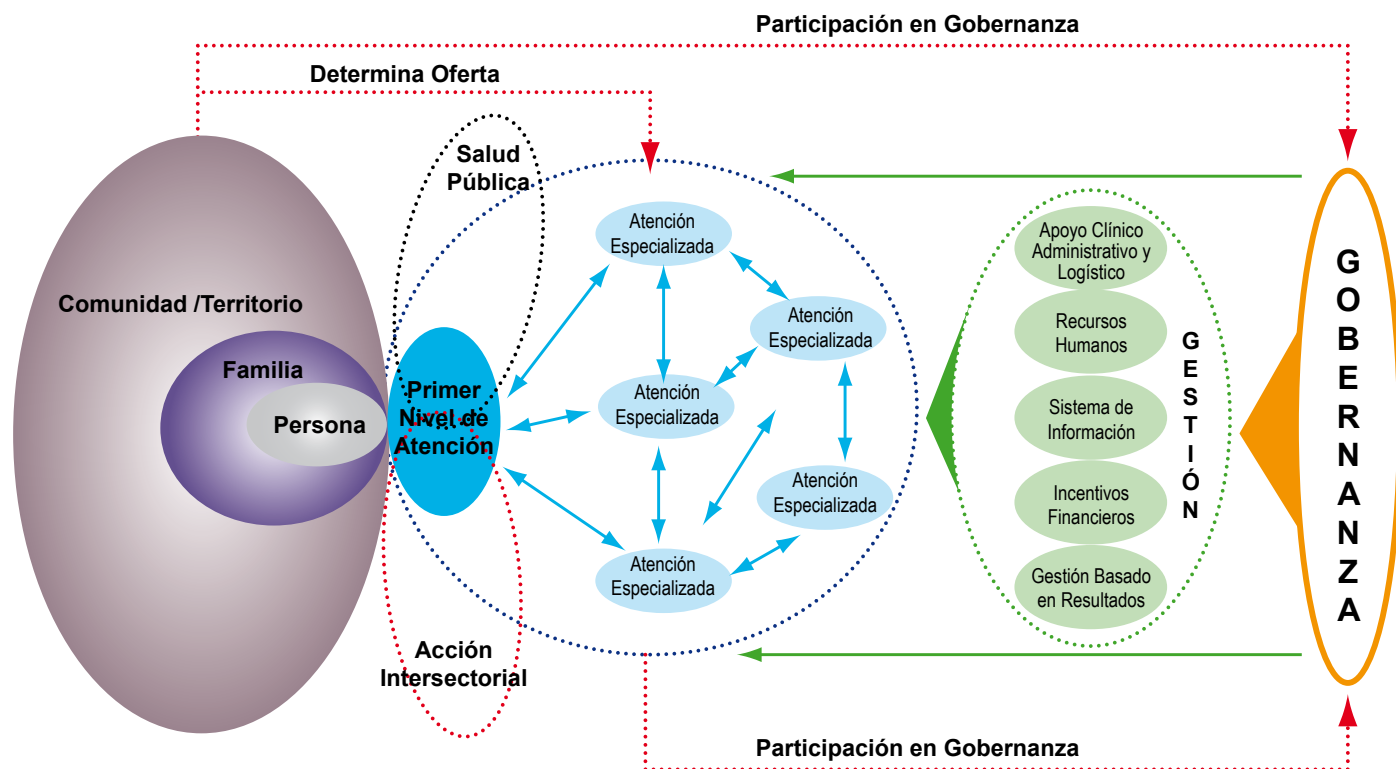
Participación en Gobernanza

Determina Oferta

Salud Pública

Comunidad /Territorio

Familia

Persona

Primer Nivel de Atención

Atención Especializada

Atención Especializada

Atención Especializada

Atención Especializada

Atención Especializada

Acción Intersectorial

Apoyo Clínico Administrativo y Logístico

Recursos Humanos

Sistema de Información

Incentivos Financieros

Gestión Basado en Resultados

G E S T I Ó N

G O B E R N A N Z A

Participación en Gobernanza